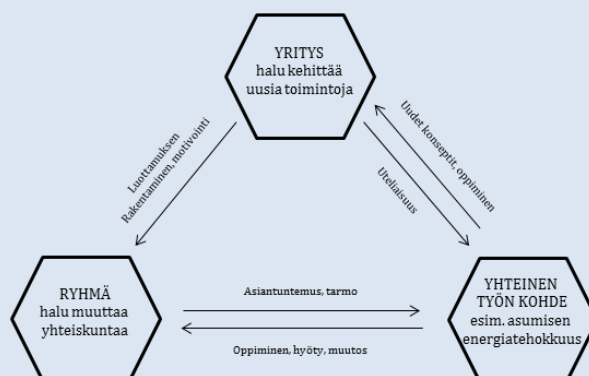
YRITYS
halu kehittää
uusia toimintoja

Luottamuksen
Rakentaminen, motivointi

Uudet konseptit, oppiminen

Uteliaisuus

RYHMÄ
halu muuttaa
yhteiskuntaa

Asiantuntemus, tarmo

Oppiminen, hyöty, muutos

YHTEINEN
TYÖN KOHDE
esim. asumisen
energiatehokkuus